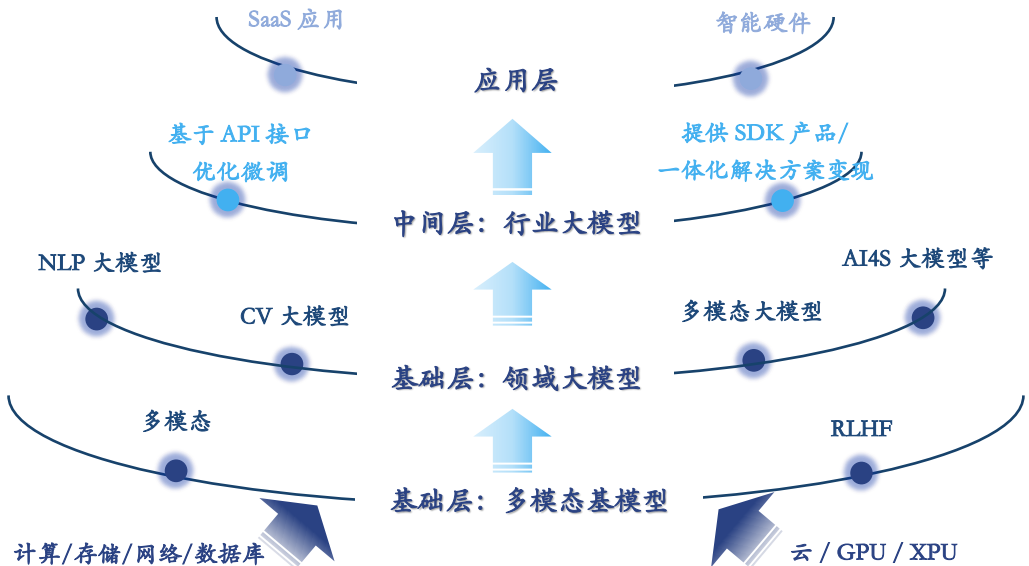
SaaS 应用

智能硬件

应用层

基于 API 接口
优化微调

提供 SDK 产品/
一体化解决方案变现

中间层：行业大模型

NLP 大模型

AI4S 大模型等

CV 大模型

多模态大模型

基础层：领域大模型

多模态

RLHF

基础层：多模态基模型

计算/存储/网络/数据库

云 / GPU / XPU